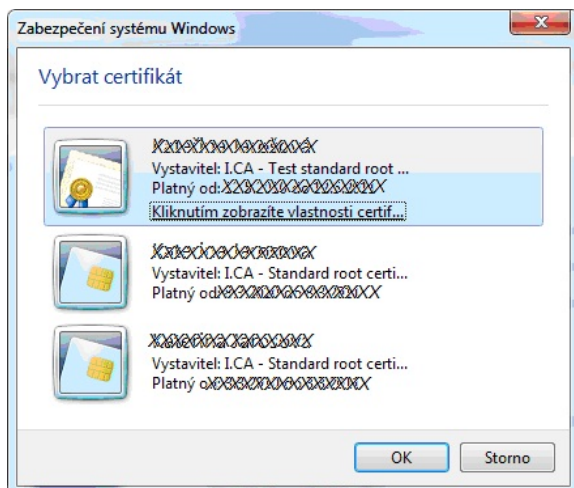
Zabezpečení systému Windows

Vybrat certifikát

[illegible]
Vystavitel: I.CA - Test standard root ...
Platný od: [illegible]
Kliknutím zobrazíte vlastnosti certif...

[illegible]
Vystavitel: I.CA - Standard root certi...
Platný od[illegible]

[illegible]
Vystavitel: I.CA - Standard root certi...
Platný o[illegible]

OK
Storno